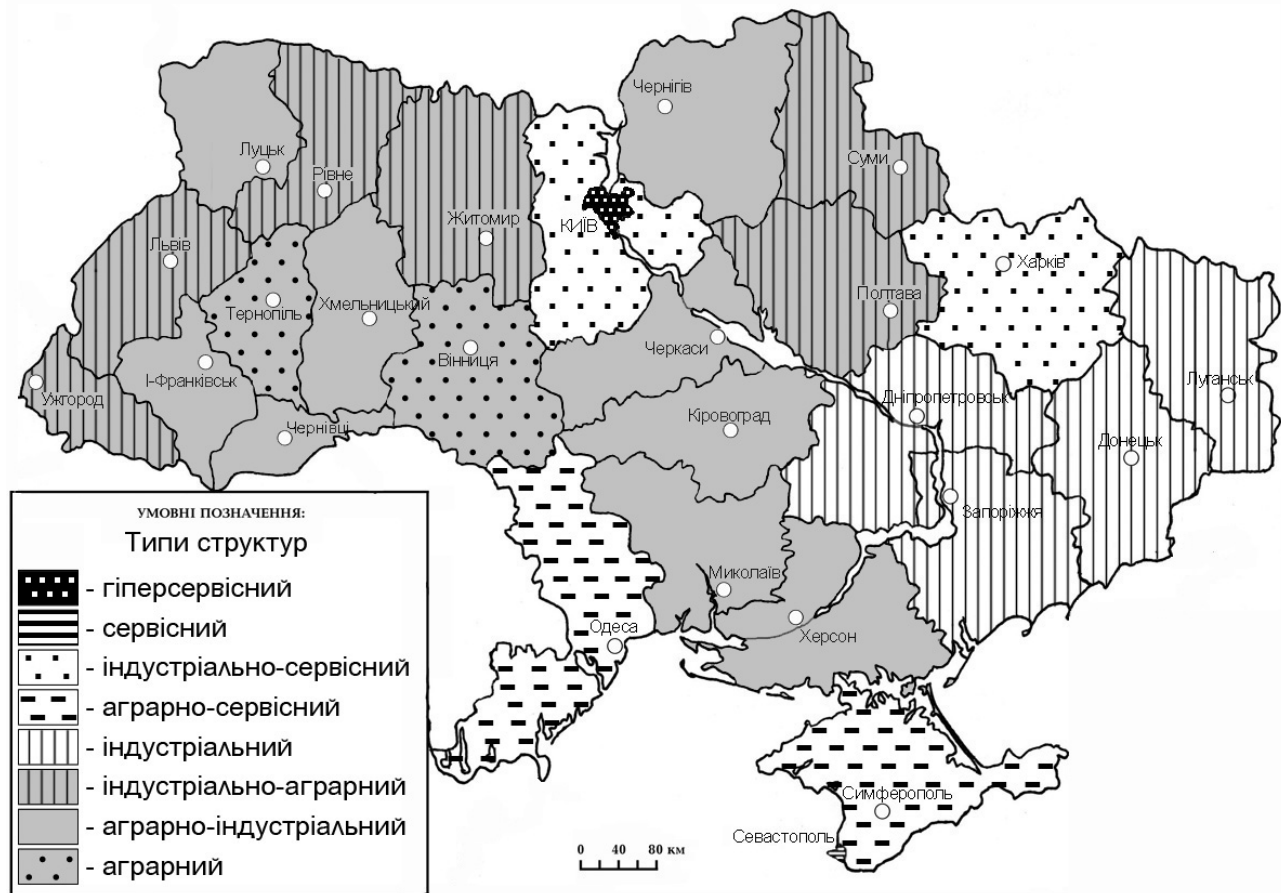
Чернігів
Луцьк
Рівне
Суми
Житомир
Київ
Львів
Харків
Тернопіль
Хмельницький
Полтава
Черкаси
Вінниця
І-Франківськ
Луганськ
Ужгород
Дніпропетровськ
Кіровоград
Чернівці
Донецьк
Запоріжжя
Миколаїв
Херсон
Одеса
Симферополь
Севастополь

0 40 80 км

УМОВНІ ПОЗНАЧЕННЯ:
Типи структур
- гіперсервісний
- сервісний
- індустріально-сервісний
- аграрно-сервісний
- індустріальний
- індустріально-аграрний
- аграрно-індустріальний
- аграрний